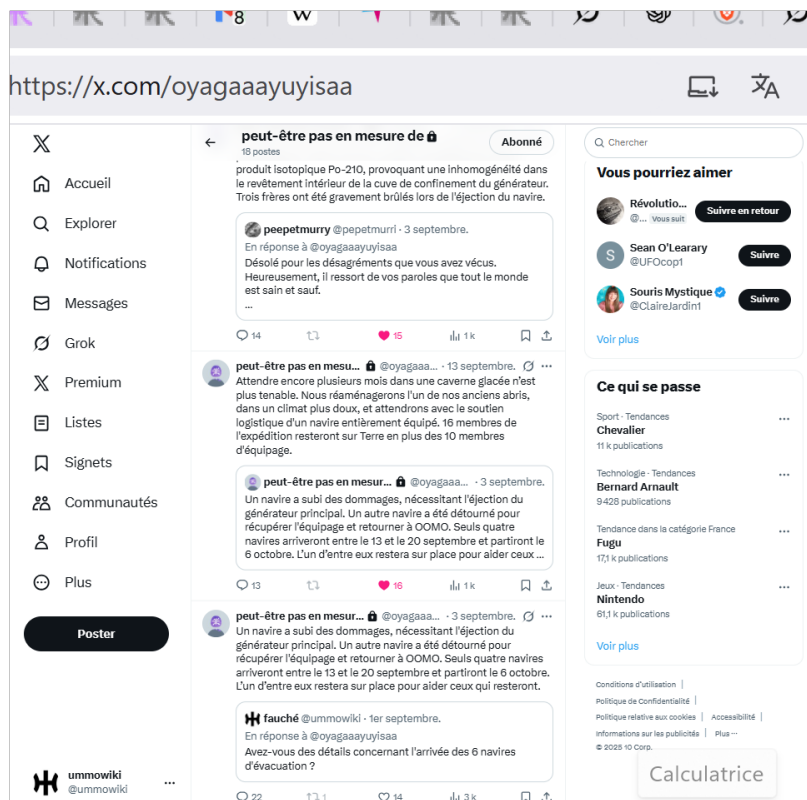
8 W

https://x.com/oyagaaayuyisaa

X
Accueil
Explorer
Notifications
Messages
Grok
Premium
Listes
Signets
Communautés
Profil
Plus
Poster

ummowiki
@ummowiki

peut-être pas en mesure de
18 postes
Abonné

produit isotopique Po-210, provoquant une inhomogénéité dans le revêtement intérieur de la cuve de confinement du générateur. Trois frères ont été gravement brûlés lors de l'éjection du navire.

peepetmurry @pepetmurri · 3 septembre.
En réponse à @oyagaaayuyisaa
Désolé pour les désagréments que vous avez vécus. Heureusement, il ressort de vos paroles que tout le monde est sain et sauf.
...

14 15 1 k

peut-être pas en mesu... @oyagaaa... · 13 septembre.
Attendre encore plusieurs mois dans une caverne glacée n'est plus tenable. Nous réaménagerons l'un de nos anciens abris, dans un climat plus doux, et attendrons avec le soutien logistique d'un navire entièrement réparé. 16 membres de l'expédition resteront sur Terre en plus des 10 membres d'équipage.

peut-être pas en mesur... @oyagaaa... · 3 septembre.
Un navire a subi des dommages, nécessitant l'éjection du générateur principal. Un autre navire a été détourné pour récupérer l'équipage et retourner à OOMO. Seuls quatre navires arriveront entre le 13 et le 20 septembre et partiront le 6 octobre. L'un d'entre eux restera sur place pour aider ceux ...

13 16 1 k

peut-être pas en mesur... @oyagaaa... · 3 septembre.
Un navire a subi des dommages, nécessitant l'éjection du générateur principal. Un autre navire a été détourné pour récupérer l'équipage et retourner à OOMO. Seuls quatre navires arriveront entre le 13 et le 20 septembre et partiront le 6 octobre. L'un d'entre eux restera sur place pour aider ceux qui resteront.

fauché @ummowiki · 1er septembre.
En réponse à @oyagaaayuyisaa
Avez-vous des détails concernant l'arrivée des 6 navires d'évacuation ?

22 1 14 3 k

Chercher

Vous pourriez aimer
Révolutio... @... Vous suit
Suivre en retour
Sean O'Leary @UFOcop1
Suivre
Souris Mystique @ClaireJardin1
Suivre
Voir plus

Ce qui se passe
Sport · Tendances
Chevalier
11 k publications
Technologie · Tendances
Bernard Arnault
9 428 publications
Tendance dans la catégorie France
Fugu
17,1 k publications
Jeux · Tendances
Nintendo
61,1 k publications
Voir plus

Conditions d'utilisation | Politique de Confidentialité | Politique relative aux cookies | Accessibilité | Informations sur les publicités | Plus ···
© 2025 X Corp.

Calculatrice